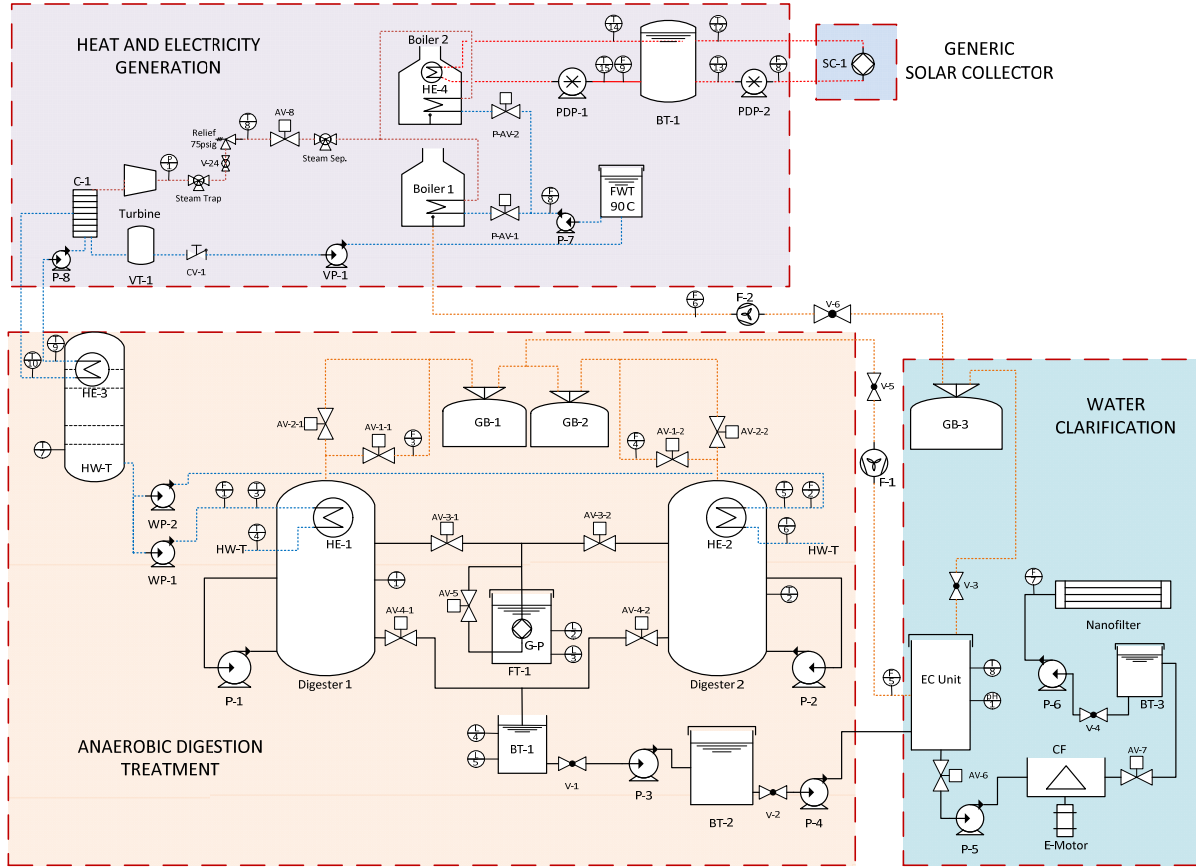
HEAT AND ELECTRICITY GENERATION

GENERIC SOLAR COLLECTOR

SC-1

Boiler 2
HE-4
PDP-1
BT-1
PDP-2
P-AV-2
Relief 75psig
AV-8
V-24
Steam Sep.
Steam Trap
C-1
Turbine
Boiler 1
FWT 90 C
P-AV-1
P-7
P-8
VT-1
CV-1
VP-1

F-2
V-6
V-5
F-1

HE-3
HW-T
WP-2
WP-1
HW-T
HE-1
AV-2-1
AV-1-1
GB-1
GB-2
AV-1-2
AV-2-2
AV-3-1
AV-3-2
HE-2
HW-T
AV-5
AV-4-1
AV-4-2
G-P
FT-1
Digester 1
Digester 2
P-1
P-2

ANAEROBIC DIGESTION TREATMENT

BT-1
V-1
P-3
BT-2
V-2
P-4

WATER CLARIFICATION

GB-3
V-3
Nanofilter
EC Unit
P-6
V-4
BT-3
CF
AV-6
AV-7
P-5
E-Motor